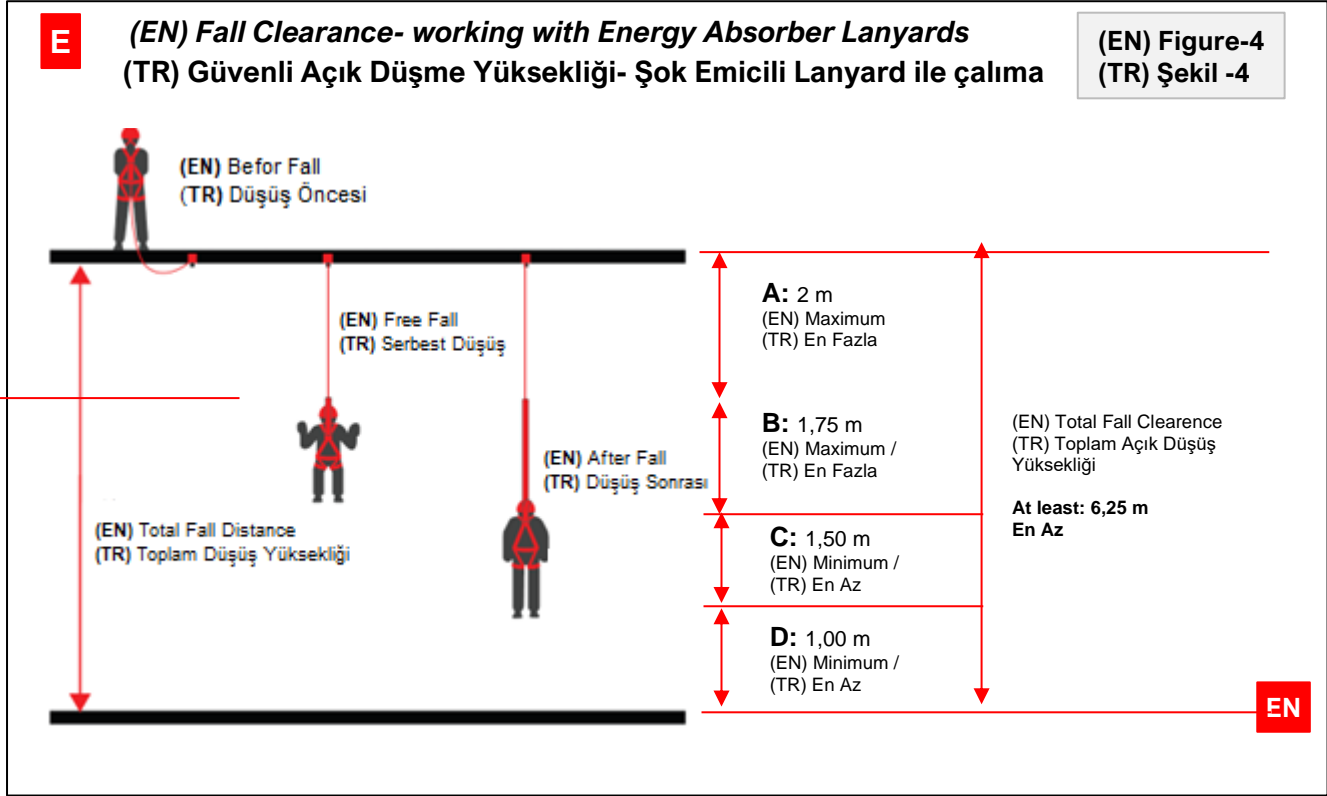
E

(EN) Fall Clearance- working with Energy Absorber Lanyards
(TR) Güvenli Açık Düşme Yüksekliği- Şok Emicili Lanyard ile çalıma

(EN) Figure-4
(TR) Şekil -4

(EN) Befor Fall
(TR) Düşüş Öncesi

(EN) Free Fall
(TR) Serbest Düşüş

(EN) After Fall
(TR) Düşüş Sonrası

(EN) Total Fall Distance
(TR) Toplam Düşüş Yüksekliği

A: 2 m
(EN) Maximum
(TR) En Fazla

B: 1,75 m
(EN) Maximum /
(TR) En Fazla

C: 1,50 m
(EN) Minimum /
(TR) En Az

D: 1,00 m
(EN) Minimum /
(TR) En Az

(EN) Total Fall Clearence
(TR) Toplam Açık Düşüş Yüksekliği

At least: 6,25 m
En Az

EN